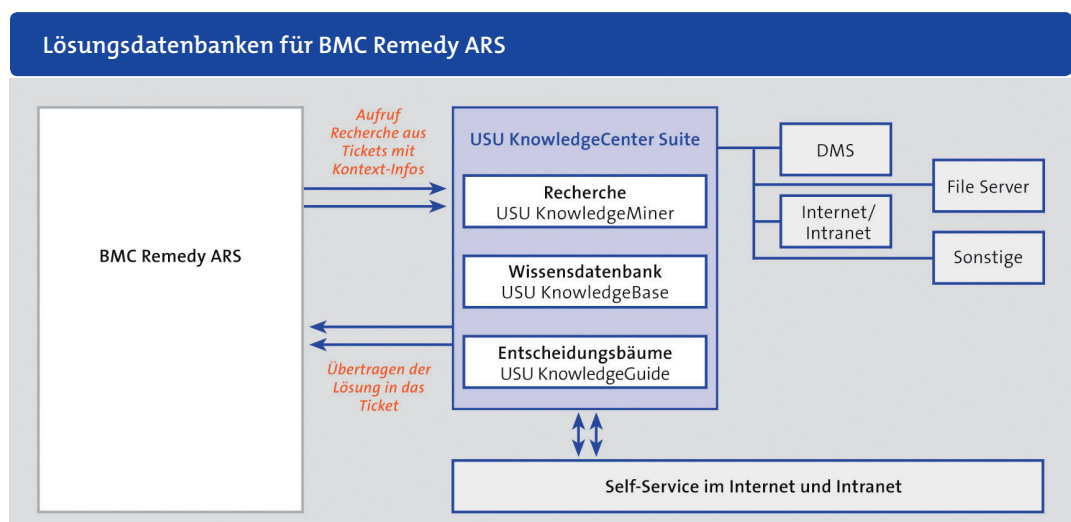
Lösungsdatenbanken für BMC Remedy ARS

BMC Remedy ARS

Aufruf Recherche aus Tickets mit Kontext-Infos

Übertragen der Lösung in das Ticket

USU KnowledgeCenter Suite

Recherche
USU KnowledgeMiner

Wissensdatenbank
USU KnowledgeBase

Entscheidungsbäume
USU KnowledgeGuide

DMS

File Server

Internet/
Intranet

Sonstige

Self-Service im Internet und Intranet